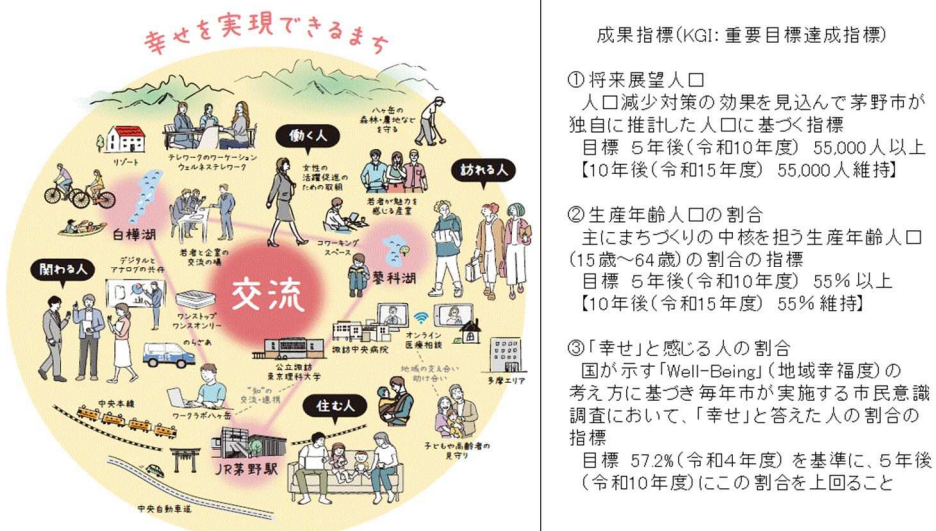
幸せを実現できるまち

働く人

訪れる人

関わる人

住む人

交流

リゾート

テレワークのワーケーション
ウェルネステレワーク

八ヶ岳の森林・農地などを守る

女性の活躍促進のための取組

若者が魅力を感じる産業

白樺湖

若者と企業の交流の場

コワーキングスペース

蓼科湖

デジタルとアナログの共存

ワンストップ
ワンスオンリー

のらざあ

公立諏訪東京理科大学

諏訪中央病院

オンライン医療相談

地域の支え合い
助け合い

多摩エリア

"知"の交流・連携

ワークラボ八ヶ岳

中央本線

JR茅野駅

子どもや高齢者の見守り

中央自動車道

成果指標(KGI: 重要目標達成指標)

①将来展望人口
人口減少対策の効果を見込んで茅野市が独自に推計した人口に基づく指標
目標 5年後(令和10年度) 55,000人以上
【10年後(令和15年度) 55,000人維持】

②生産年齢人口の割合
主にまちづくりの中核を担う生産年齢人口(15歳~64歳)の割合の指標
目標 5年後(令和10年度) 55% 以上
【10年後(令和15年度) 55%維持】

③「幸せ」と感じる人の割合
国が示す「Well-Being」(地域幸福度)の考え方に基づき毎年市が実施する市民意識調査において、「幸せ」と答えた人の割合の指標
目標 57.2%(令和4年度)を基準に、5年後(令和10年度)にこの割合を上回ること